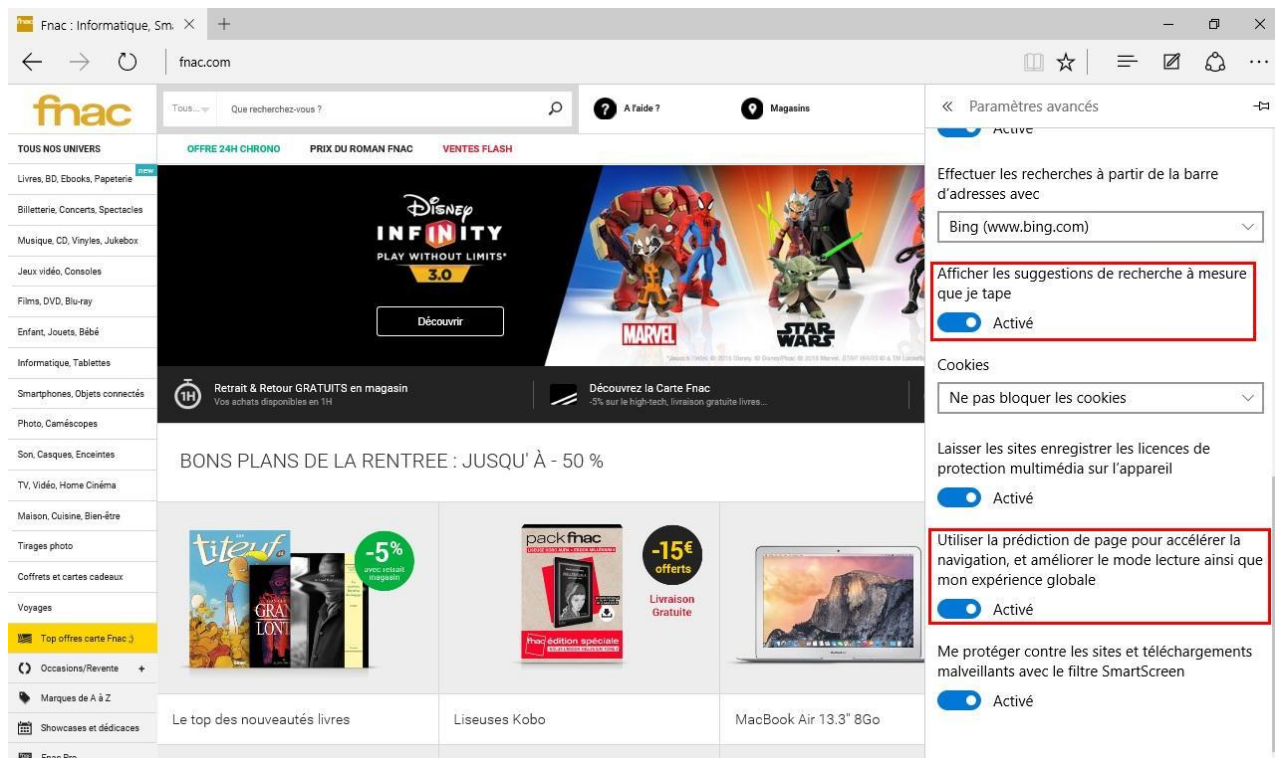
Fnac : Informatique, Sm

fnac.com

fnac

Tous...

Que recherchez-vous ?

A l'aide ?

Magasins

TOUS NOS UNIVERS

OFFRE 24H CHRONO

PRIX DU ROMAN FNAC

VENTES FLASH

Livres, BD, Ebooks, Papeterie new

Billetterie, Concerts, Spectacles

Musique, CD, Vinyles, Jukebox

Jeux vidéo, Consoles

Films, DVD, Blu-ray

Enfant, Jouets, Bébé

Informatique, Tablettes

Smartphones, Objets connectés

Photo, Caméscopes

Son, Casques, Enceintes

TV, Vidéo, Home Cinéma

Maison, Cuisine, Bien-être

Tirages photo

Coffrets et cartes cadeaux

Voyages

Top offres carte Fnac ;)

Occasions/Revente +

Marques de A à Z

Showcases et dédicaces

Disney INFINITY PLAY WITHOUT LIMITS 3.0

Découvrir

MARVEL

STAR WARS

Retrait & Retour GRATUITS en magasin
Vos achats disponibles en 1H

Découvrez la Carte Fnac
-5% sur le high-tech, livraison gratuite livres...

BONS PLANS DE LA RENTREE : JUSQU' À - 50 %

titeuf

-5% avec retrait magasin

pack fnac

-15€ offerts

Livraison Gratuite

fnac édition spéciale

Le top des nouveautés livres

Liseuses Kobo

MacBook Air 13.3" 8Go

« Paramètres avancés

Activé

Effectuer les recherches à partir de la barre d'adresses avec

Bing (www.bing.com)

Afficher les suggestions de recherche à mesure que je tape

Activé

Cookies

Ne pas bloquer les cookies

Laisser les sites enregistrer les licences de protection multimédia sur l'appareil

Activé

Utiliser la prédiction de page pour accélérer la navigation, et améliorer le mode lecture ainsi que mon expérience globale

Activé

Me protéger contre les sites et téléchargements malveillants avec le filtre SmartScreen

Activé